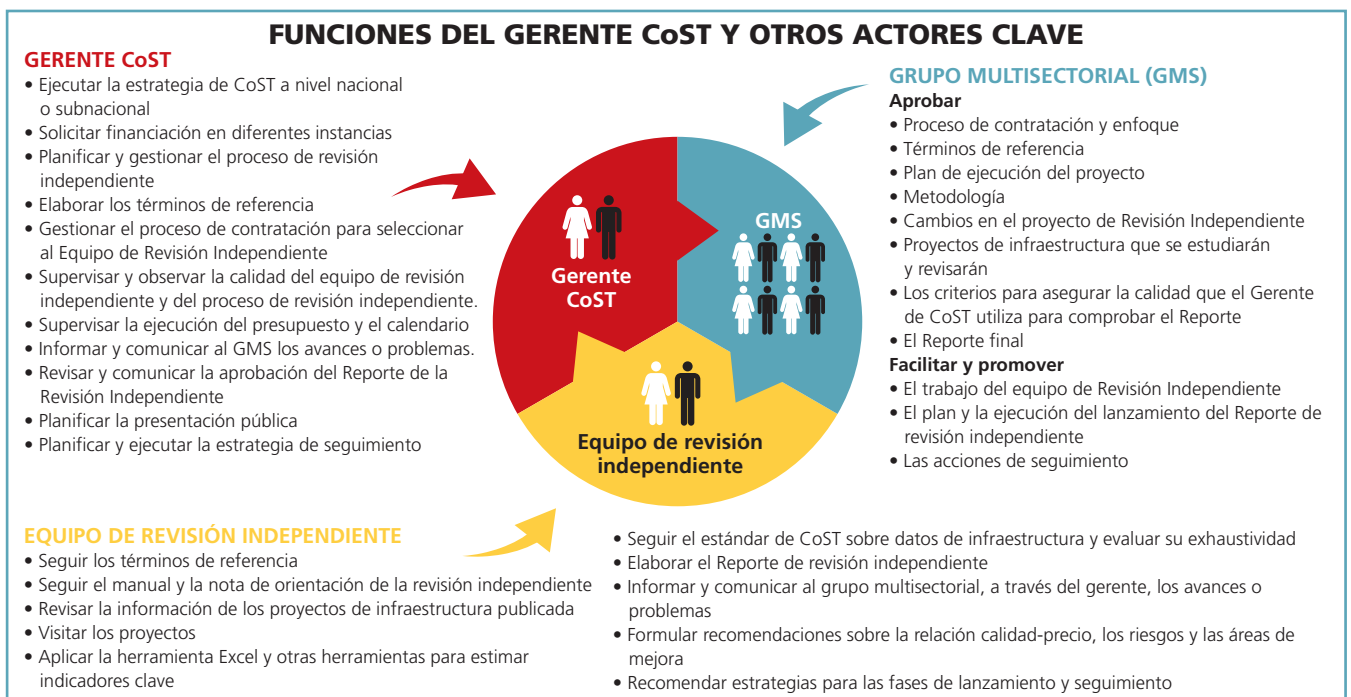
FUNCIONES DEL GERENTE CoST Y OTROS ACTORES CLAVE

GERENTE CoST
• Ejecutar la estrategia de CoST a nivel nacional o subnacional
• Solicitar financiación en diferentes instancias
• Planificar y gestionar el proceso de revisión independiente
• Elaborar los términos de referencia
• Gestionar el proceso de contratación para seleccionar al Equipo de Revisión Independiente
• Supervisar y observar la calidad del equipo de revisión independiente y del proceso de revisión independiente.
• Supervisar la ejecución del presupuesto y el calendario
• Informar y comunicar al GMS los avances o problemas.
• Revisar y comunicar la aprobación del Reporte de la Revisión Independiente
• Planificar la presentación pública
• Planificar y ejecutar la estrategia de seguimiento

Gerente CoST

GMS

Equipo de revisión independiente

GRUPO MULTISECTORIAL (GMS)
Aprobar
• Proceso de contratación y enfoque
• Términos de referencia
• Plan de ejecución del proyecto
• Metodología
• Cambios en el proyecto de Revisión Independiente
• Proyectos de infraestructura que se estudiarán y revisarán
• Los criterios para asegurar la calidad que el Gerente de CoST utiliza para comprobar el Reporte
• El Reporte final
Facilitar y promover
• El trabajo del equipo de Revisión Independiente
• El plan y la ejecución del lanzamiento del Reporte de revisión independiente
• Las acciones de seguimiento

EQUIPO DE REVISIÓN INDEPENDIENTE
• Seguir los términos de referencia
• Seguir el manual y la nota de orientación de la revisión independiente
• Revisar la información de los proyectos de infraestructura publicada
• Visitar los proyectos
• Aplicar la herramienta Excel y otras herramientas para estimar indicadores clave

• Seguir el estándar de CoST sobre datos de infraestructura y evaluar su exhaustividad
• Elaborar el Reporte de revisión independiente
• Informar y comunicar al grupo multisectorial, a través del gerente, los avances o problemas
• Formular recomendaciones sobre la relación calidad-precio, los riesgos y las áreas de mejora
• Recomendar estrategias para las fases de lanzamiento y seguimiento